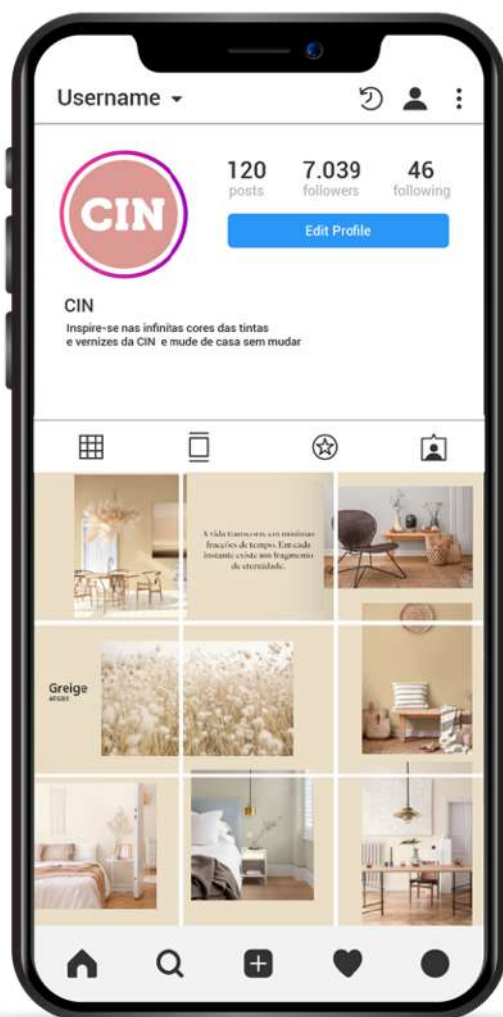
Username

CIN

120
posts

7.039
followers

46
following

Edit Profile

CIN
Inspire-se nas infinitas cores das tintas e vernizes da CIN e mude de casa sem mudar

A vida transcorre em minúsculas frações de tempo. Em cada instante existe um fragmento de eternidade.

Greige
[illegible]